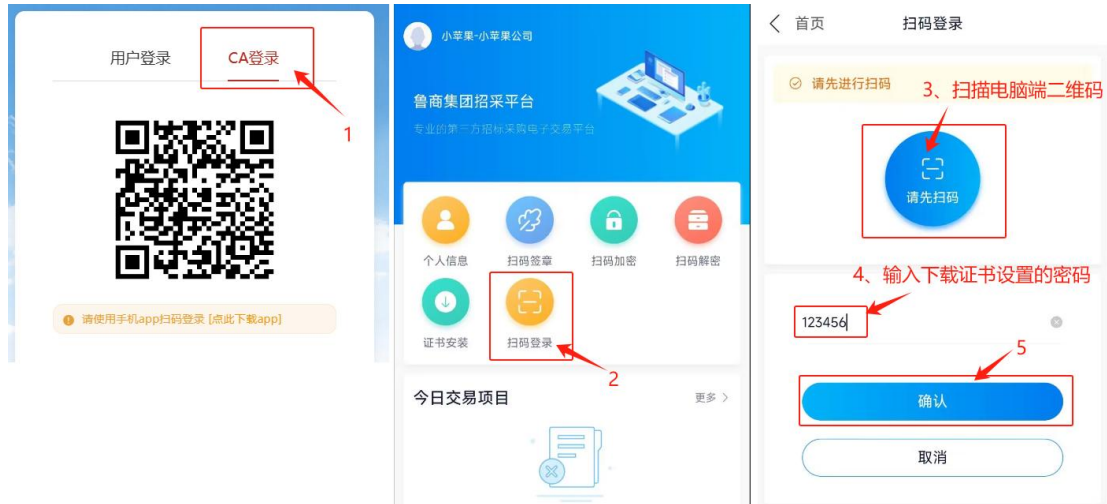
用户登录 CA登录

1

请使用手机app扫码登录 [点此下载app]

小苹果-小苹果公司

鲁商集团招采平台

专业的第三方招标采购电子交易平台

个人信息 扫码签章 扫码加密 扫码解密

证书安装 扫码登录

2

今日交易项目 更多 >

< 首页 扫码登录

请先进行扫码 3、扫描电脑端二维码

请先扫码

4、输入下载证书设置的密码

123456

5

确认

取消